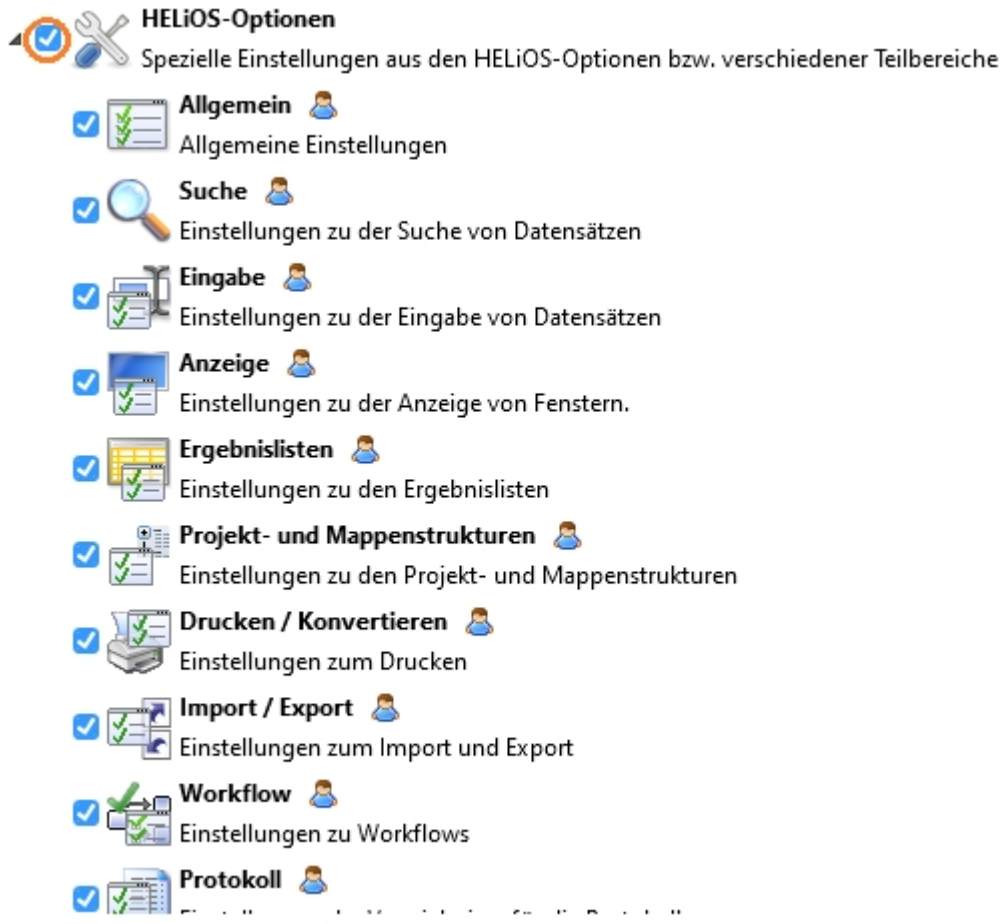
HELiOS-Optionen
Spezielle Einstellungen aus den HELiOS-Optionen bzw. verschiedener Teilbereiche

Allgemein
Allgemeine Einstellungen

Suche
Einstellungen zu der Suche von Datensätzen

Eingabe
Einstellungen zu der Eingabe von Datensätzen

Anzeige
Einstellungen zu der Anzeige von Fenstern.

Ergebnislisten
Einstellungen zu den Ergebnislisten

Projekt- und Mappenstrukturen
Einstellungen zu den Projekt- und Mappenstrukturen

Drucken / Konvertieren
Einstellungen zum Drucken

Import / Export
Einstellungen zum Import und Export

Workflow
Einstellungen zu Workflows

Protokoll
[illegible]